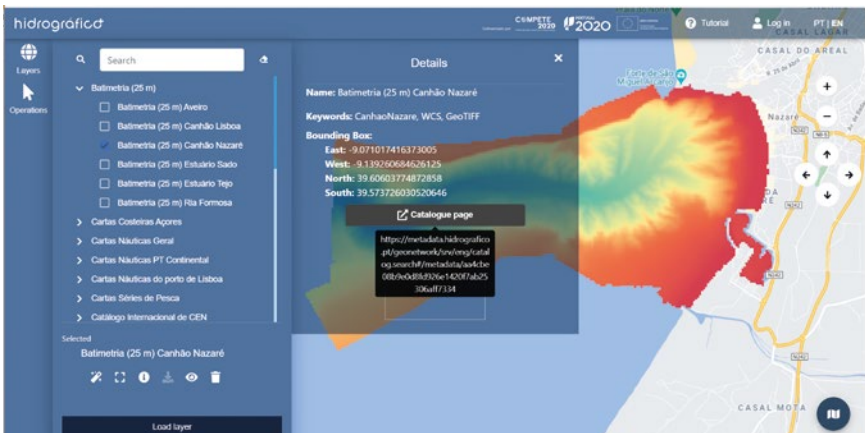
hidrográfico

COMPETE 2020 PORTUGAL 2020

Tutorial Log in PT | EN

Layers

Operations

Search

Batimetria (25 m)

Batimetria (25 m) Aveiro

Batimetria (25 m) Canhão Lisboa

Batimetria (25 m) Canhão Nazaré

Batimetria (25 m) Estuário Sado

Batimetria (25 m) Estuário Tejo

Batimetria (25 m) Ria Formosa

Cartas Costeiras Açores

Cartas Náuticas Geral

Cartas Náuticas PT Continental

Cartas Náuticas do porto de Lisboa

Cartas Séries de Pesca

Catálogo Internacional de CEN

Selected

Batimetria (25 m) Canhão Nazaré

Load layer

Details

Name: Batimetria (25 m) Canhão Nazaré

Keywords: CanhaoNazare, WCS, GeoTIFF

Bounding Box:
East: -9.071017416373005
West: -9.139260684626125
North: 39.60603774872858
South: 39.573726030520646

Catalogue page

https://metadata.hidrografico.pt/geonetwork/srv/eng/catalog.search#/metadata/aa4cbe08b9e8fd926e1420f7ab25306aff7334

CASAL DO AREAL

Forte de São Miguel Arcanjo

Nazaré

CASAL MOTA